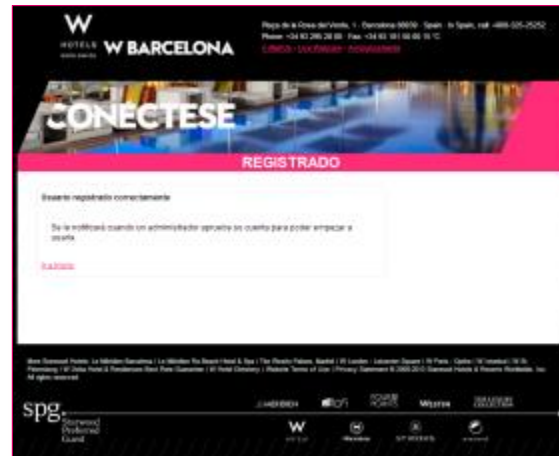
W HOTELS W BARCELONA

Plaça de la Rosa dels Vents, 1 · Barcelona 08039 · Spain · In Spain, call: +888-325-2525
Phone: +34 93 295 28 00 · Fax: +34 93 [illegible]
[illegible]

CONECTESE

REGISTRADO

Usuario registrado correctamente

Se le notificará cuando un administrador apruebe su cuenta para poder empezar a usarla.

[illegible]

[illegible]

spg. Starwood Preferred Guest

LE MERIDIEN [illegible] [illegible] WESTIN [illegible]

W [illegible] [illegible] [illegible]